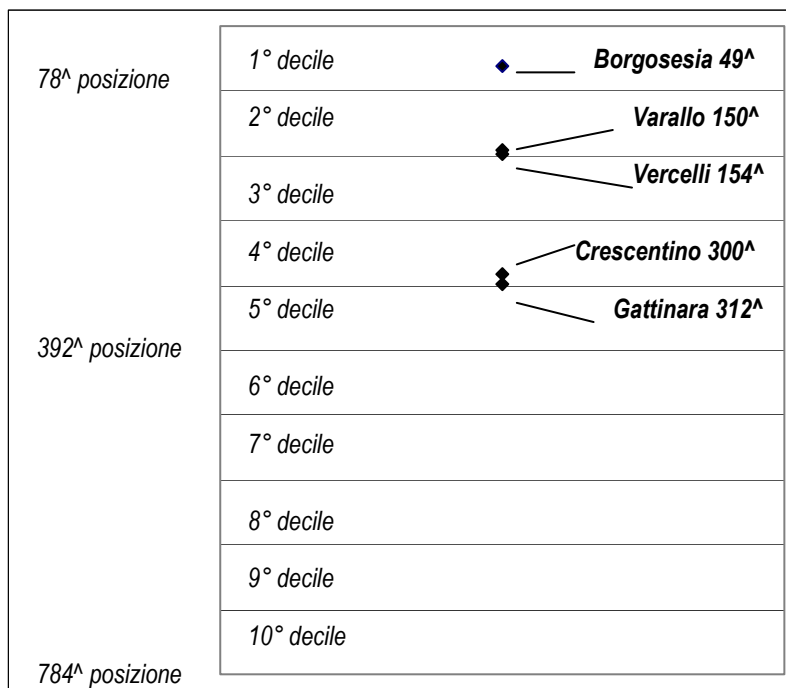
78^ posizione

1° decile
Borgosesia 49^

2° decile
Varallo 150^

Vercelli 154^
3° decile

4° decile
Crescentino 300^

5° decile
Gattinara 312^

392^ posizione

6° decile

7° decile

8° decile

9° decile

10° decile

784^ posizione